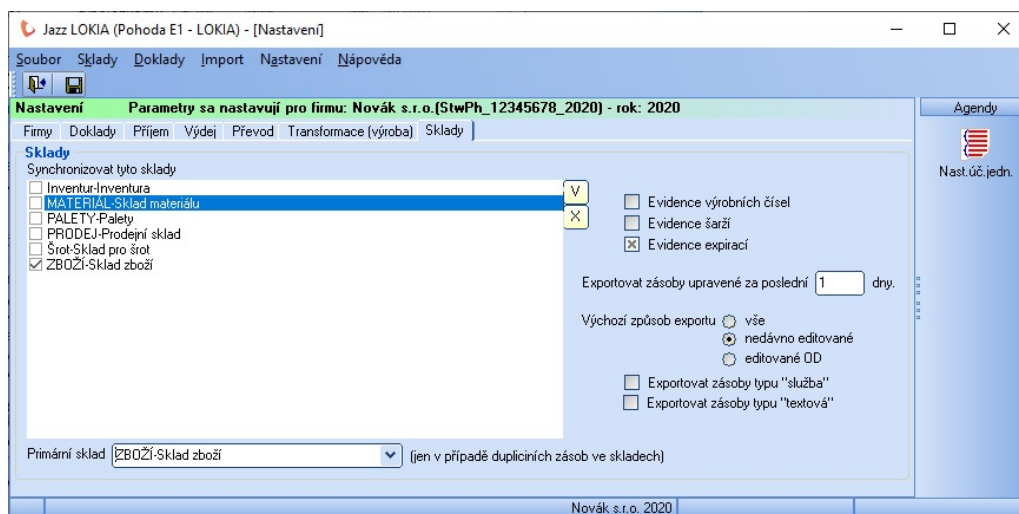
Jazz LOKIA (Pohoda E1 - LOKIA) - [Nastavení]

Soubor Sklady Doklady Import Nastavení Nápověda

Nastavení Parametry sa nastavují pro firmu: Novák s.r.o.(StwPh_12345678_2020) - rok: 2020

Agendy

Nast.úč.jedn.

Firmy Doklady Příjem Výdej Převod Transformace (výroba) Sklady

Sklady

Synchronizovat tyto sklady

Inventur-Inventura
MATERIÁL-Sklad materiálu
PALETY-Palety
PRODEJ-Prodejní sklad
Šrot-Sklad pro šrot
ZBOŽÍ-Sklad zboží

V
X

Evidence výrobních čísel
Evidence šarží
Evidence expirací

Exportovat zásoby upravené za poslední 1 dny.

Výchozí způsob exportu vše
nedávno editované
editované OD

Exportovat zásoby typu "služba"
Exportovat zásoby typu "textová"

Primární sklad ZBOŽÍ-Sklad zboží (jen v případě duplicitních zásob ve skladech)

Novák s.r.o. 2020